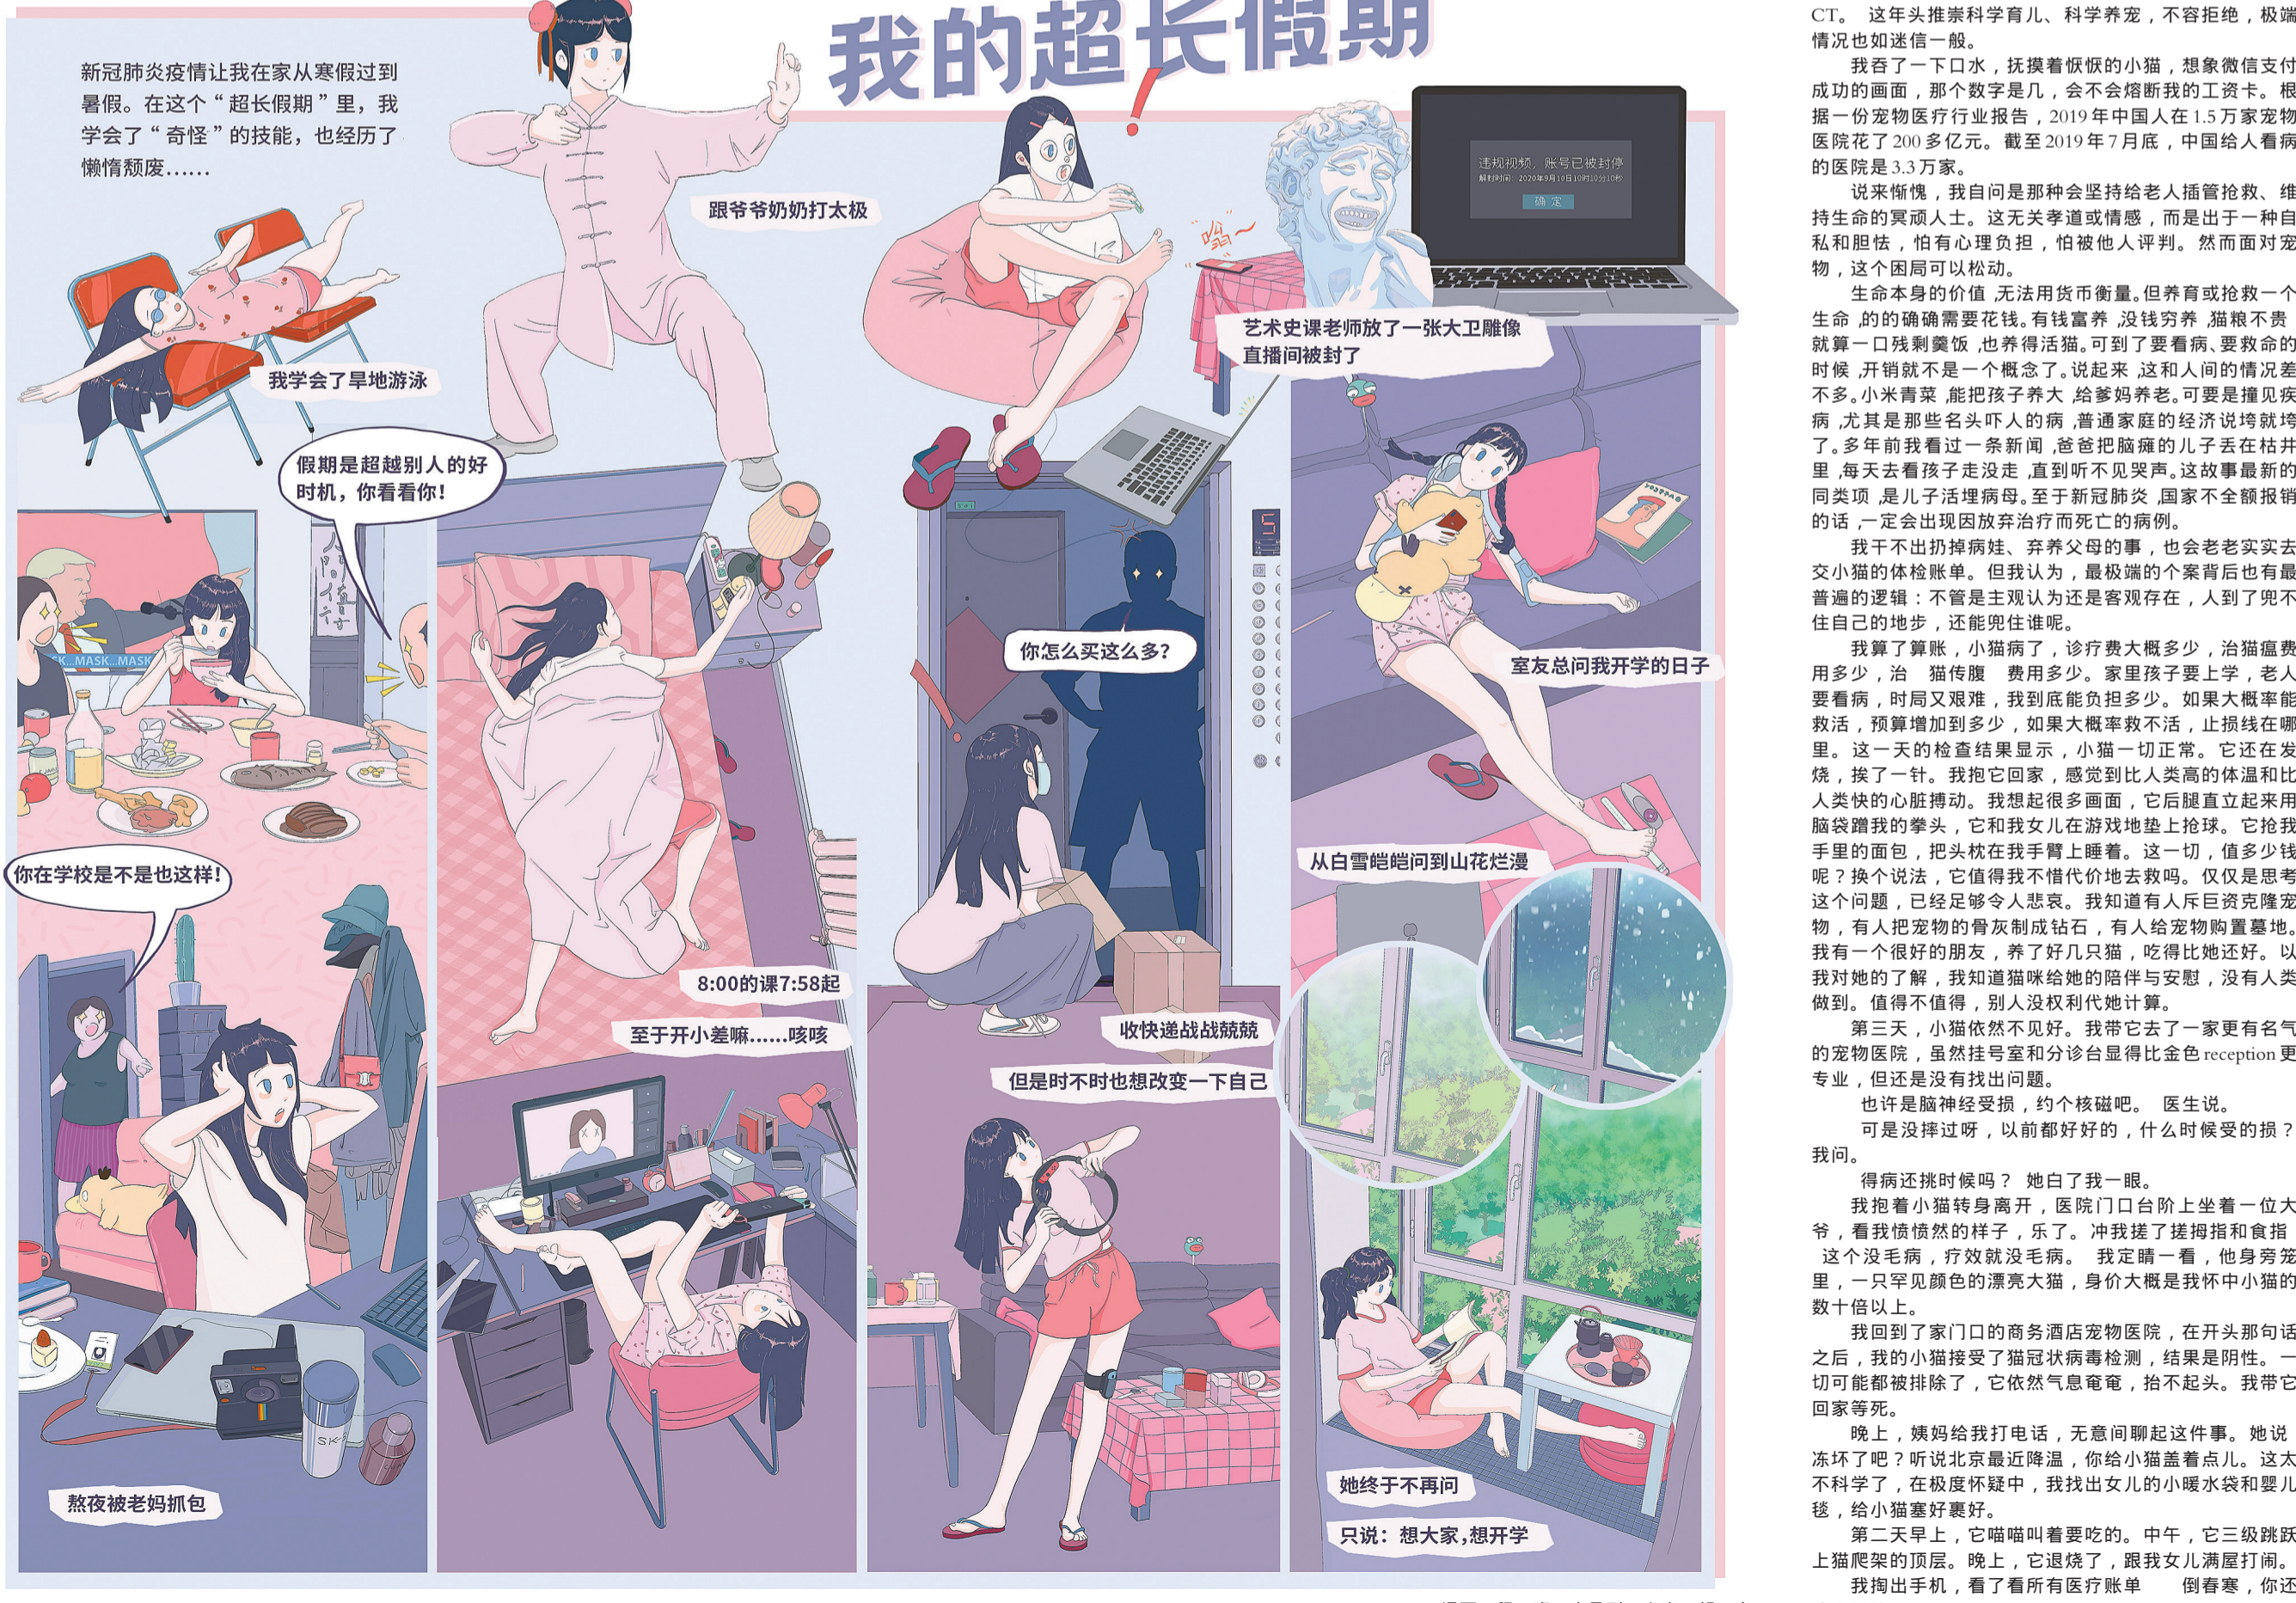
我的超长假期

新冠肺炎疫情让我在家从寒假过到暑假。在这个“超长假期”里，我学会了“奇怪”的技能，也经历了懒惰颓废……

跟爷爷奶奶打太极

我学会了旱地游泳

嗡~

违规视频，账号已被封停

确定

艺术史课老师放了一张大卫雕像直播间被封了

假期是超越别人的好时机，你看看你！

MASK..MASK..MASK

你怎么买这么多？

室友总问我开学的日子

你在学校是不是也这样！

8:00的课7:58起

至于开小差嘛……咳咳

收快递战战兢兢

从白雪皑皑问到山花烂漫

但是时不时也想改变一下自己

熬夜被老妈抓包

她终于不再问

只说：想大家，想开学

CT。这年头推崇科学育儿、科学养宠，不容拒绝，极端情况也如迷信一般。

我吞了一下口水，抚摸着恹恹的小猫，想象微信支付成功的画面，那个数字是几，会不会熔断我的工资卡。根据一份宠物医疗行业报告，2019年中国人在1.5万家宠物医院花了200多亿元。截至2019年7月底，中国给人看病的医院是3.3万家。

说来惭愧，我自问是那种会坚持给老人插管抢救、维持生命的冥顽人士。这无关孝道或情感，而是出于一种自私和胆怯，怕有心理负担，怕被他人评判。然而面对宠物，这个困局可以松动。

生命本身的价值,无法用货币衡量。但养育或抢救一个生命,的的确确需要花钱。有钱富养,没钱穷养,猫粮不贵就算一口残剩羹饭,也养得活猫。可到了要看病、要救命的时候,开销就不是一个概念了。说起来,这和人间的情况差不多。小米青菜,能把孩子养大,给爹妈养老。可要是撞见疾病,尤其是那些名头吓人的病,普通家庭的经济说垮就垮了。多年前我看过一条新闻,爸爸把脑瘫的儿子丢在枯井里,每天去看孩子走没走,直到听不见哭声。这故事最新的同类项,是儿子活埋病母。至于新冠肺炎,国家不全额报销的话,一定会出现因放弃治疗而死亡的病例。

我干不出扔掉病娃、弃养父母的事，也会老老实实去交小猫的体检账单。但我认为，最极端的个案背后也有最普遍的逻辑：不管是主观认为还是客观存在，人到了兜不住自己的地步，还能兜住谁呢。

我算了算账，小猫病了，诊疗费大概多少，治猫瘟费用多少，治 猫传腹 费用多少。家里孩子要上学，老人要看病，时局又艰难，我到底能负担多少。如果大概率能救活，预算增加到多少，如果大概率救不活，止损线在哪里。这一天的检查结果显示，小猫一切正常。它还在发烧，挨了一针。我抱它回家，感觉到比人类高的体温和比人类快的心脏搏动。我想起很多画面，它后腿直立起来用脑袋蹭我的拳头，它和我女儿在游戏地垫上抢球。它抢我手里的面包，把头枕在我手臂上睡着。这一切，值多少钱呢？换个说法，它值得我不惜代价地去救吗。仅仅是思考这个问题，已经足够令人悲哀。我知道有人斥巨资克隆宠物，有人把宠物的骨灰制成钻石，有人给宠物购置墓地。我有一个很好的朋友，养了好几只猫，吃得比她还好。以我对她的了解，我知道猫咪给她的陪伴与安慰，没有人类做到。值得不值得，别人没权利代她计算。

第三天，小猫依然不见好。我带它去了一家更有名气的宠物医院，虽然挂号室和分诊台显得比金色reception更专业，但还是没有找出问题。

也许是脑神经受损，约个核磁吧。 医生说。

可是没摔过呀，以前都好好的，什么时候受的损？ 我问。

得病还挑时候吗？ 她白了我一眼。

我抱着小猫转身离开，医院门口台阶上坐着一位大爷，看我愤愤然的样子，乐了。冲我搓了搓拇指和食指 这个没毛病，疗效就没毛病。 我定睛一看，他身旁笼里，一只罕见颜色的漂亮大猫，身价大概是我怀中小猫的数十倍以上。

我回到了家门口的商务酒店宠物医院，在开头那句话之后，我的小猫接受了猫冠状病毒检测，结果是阴性。一切可能都被排除了，它依然气息奄奄，抬不起头。我带它回家等死。

晚上，姨妈给我打电话，无意间聊起这件事。她说冻坏了吧？听说北京最近降温，你给小猫盖着点儿。这太不科学了，在极度怀疑中，我找出女儿的小暖水袋和婴儿毯，给小猫塞好裹好。

第二天早上，它喵喵叫着要吃的。中午，它三级跳跃上猫爬架的顶层。晚上，它退烧了，跟我女儿满屋打闹。

我掏出手机，看了看所有医疗账单 倒春寒，你还